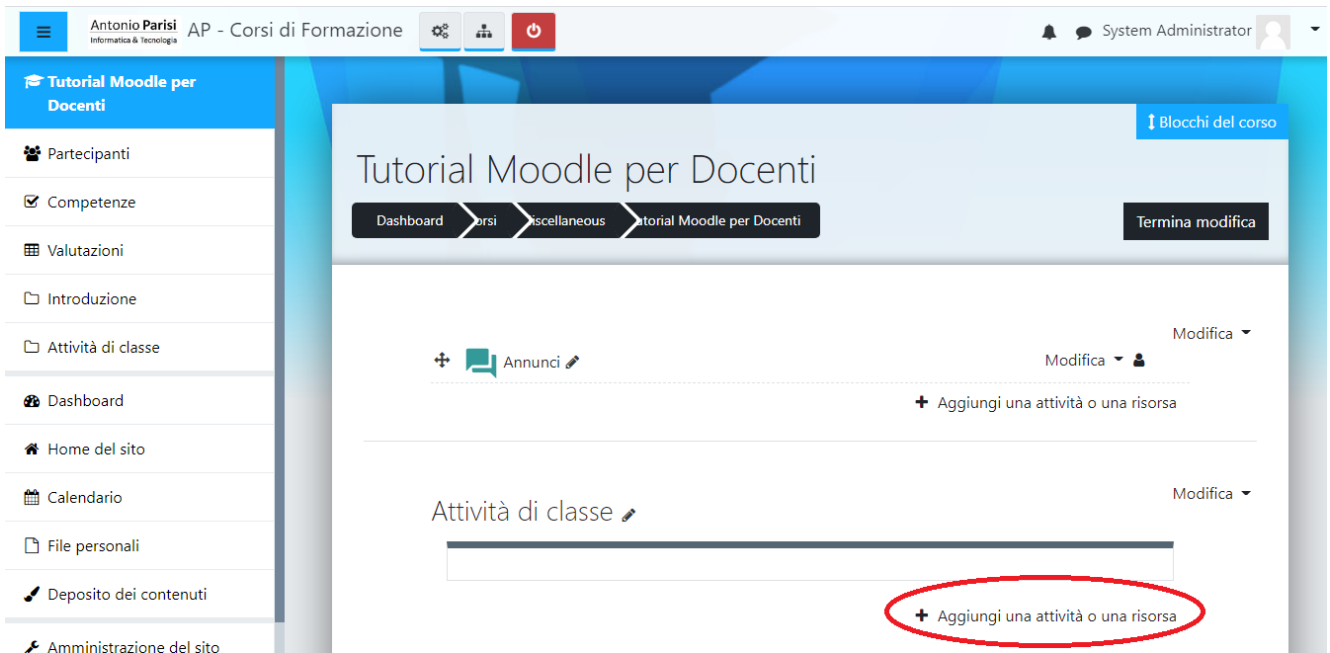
Antonio Parisi
Informatica & Tecnologia
AP - Corsi di Formazione

System Administrator

Tutorial Moodle per Docenti
Partecipanti
Competenze
Valutazioni
Introduzione
Attività di classe
Dashboard
Home del sito
Calendario
File personali
Deposito dei contenuti
Amministrazione del sito

Blocchi del corso

Tutorial Moodle per Docenti

Dashboard
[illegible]orsi
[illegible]iscellaneous
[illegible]torial Moodle per Docenti

Termina modifica

Modifica
Annunci
Modifica
Aggiungi una attività o una risorsa

Attività di classe
Modifica
Aggiungi una attività o una risorsa